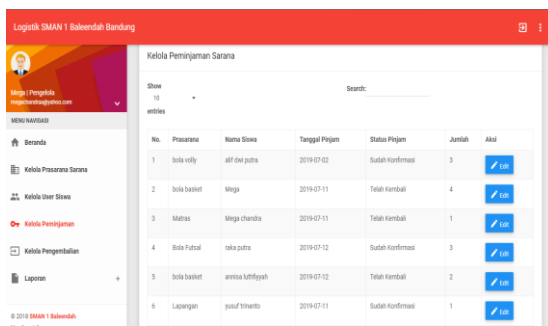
Logistik SMAN 1 Baleendah Bandung

Mega | Pengelola
megachandra@yahoo.com

MENU NAVIGASI

Beranda

Kelola Prasarana Sarana

Kelola User Siswa

Kelola Peminjaman

Kelola Pengembalian

Laporan +

© 2018 SMAN 1 Baleendah

Kelola Peminjaman Sarana

Show 10 entries

Search:

| No. | Prasarana | Nama Siswa | Tanggal Pinjam | Status Pinjam | Jumlah | Aksi |
|---|---|---|---|---|---|---|
| 1 | bola volly | alif dwi putra | 2019-07-02 | Sudah Konfirmasi | 3 | Edit |
| 2 | bola basket | Mega | 2019-07-11 | Telah Kembali | 4 | Edit |
| 3 | Matras | Mega chandra | 2019-07-11 | Telah Kembali | 1 | Edit |
| 4 | Bola Futsal | raka putra | 2019-07-12 | Sudah Konfirmasi | 3 | Edit |
| 5 | bola basket | annisa luthfiyyah | 2019-07-12 | Telah Kembali | 2 | Edit |
| 6 | Lapangan | yusuf trimerto | 2019-07-11 | Sudah Konfirmasi | 1 | Edit |